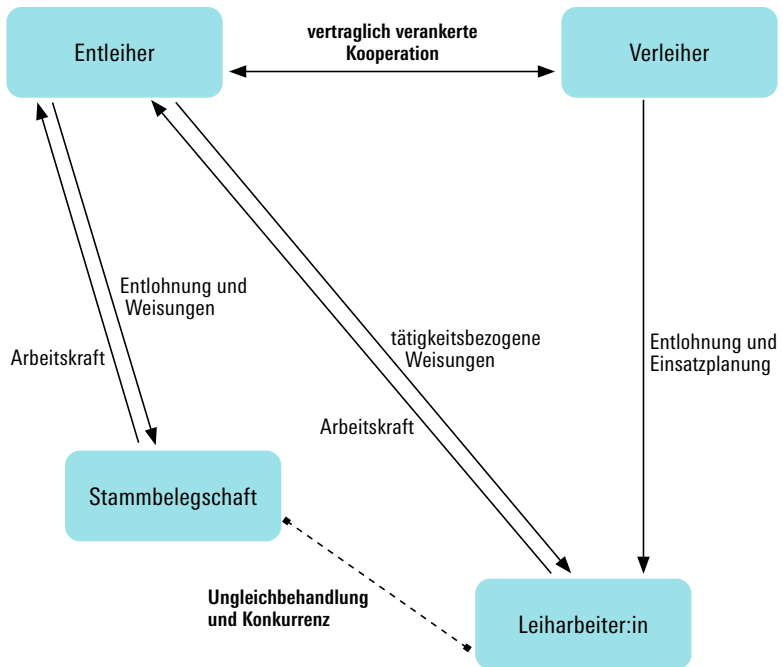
Entleiher

vertraglich verankerte Kooperation

Verleiher

Entlohnung und Weisungen

Arbeitskraft

tätigkeitsbezogene Weisungen

Arbeitskraft

Entlohnung und Einsatzplanung

Stammbelegschaft

Ungleichbehandlung und Konkurrenz

Leiharbeiter:in